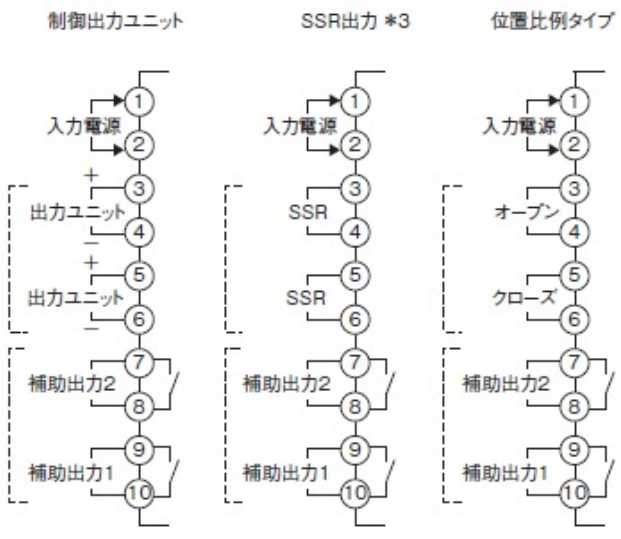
制御出力ユニット

入力電源
1
2
+
3
出力ユニット
−
4
+
5
出力ユニット
−
6
7
補助出力2
8
9
補助出力1
10

SSR出力 *3

入力電源
1
2
3
SSR
4
5
SSR
6
7
補助出力2
8
9
補助出力1
10

位置比例タイプ

入力電源
1
2
3
オープン
4
5
クローズ
6
7
補助出力2
8
9
補助出力1
10